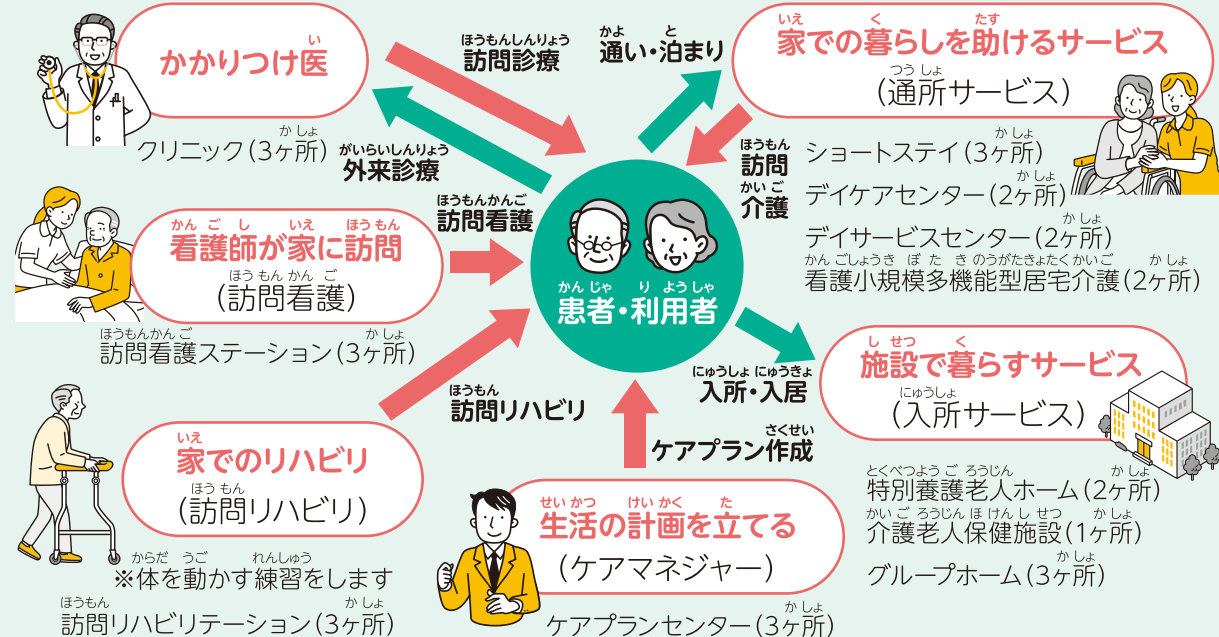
かかりつけ医

クリニック（3ヶ所）

訪問診療

外来診療

通い・泊まり

家での暮らしを助けるサービス
（通所サービス）

訪問
介護

ショートステイ（3ヶ所）
デイケアセンター（2ヶ所）
デイサービスセンター（2ヶ所）
看護小規模多機能型居宅介護（2ヶ所）

看護師が家に訪問
（訪問看護）

訪問看護

訪問看護ステーション（3ヶ所）

患者・利用者

入所・入居

施設で暮らすサービス
（入所サービス）

特別養護老人ホーム（2ヶ所）
介護老人保健施設（1ヶ所）
グループホーム（3ヶ所）

訪問リハビリ

家でのリハビリ
（訪問リハビリ）
※体を動かす練習をします

訪問リハビリテーション（3ヶ所）

ケアプラン作成

生活の計画を立てる
（ケアマネジャー）

ケアプランセンター（3ヶ所）